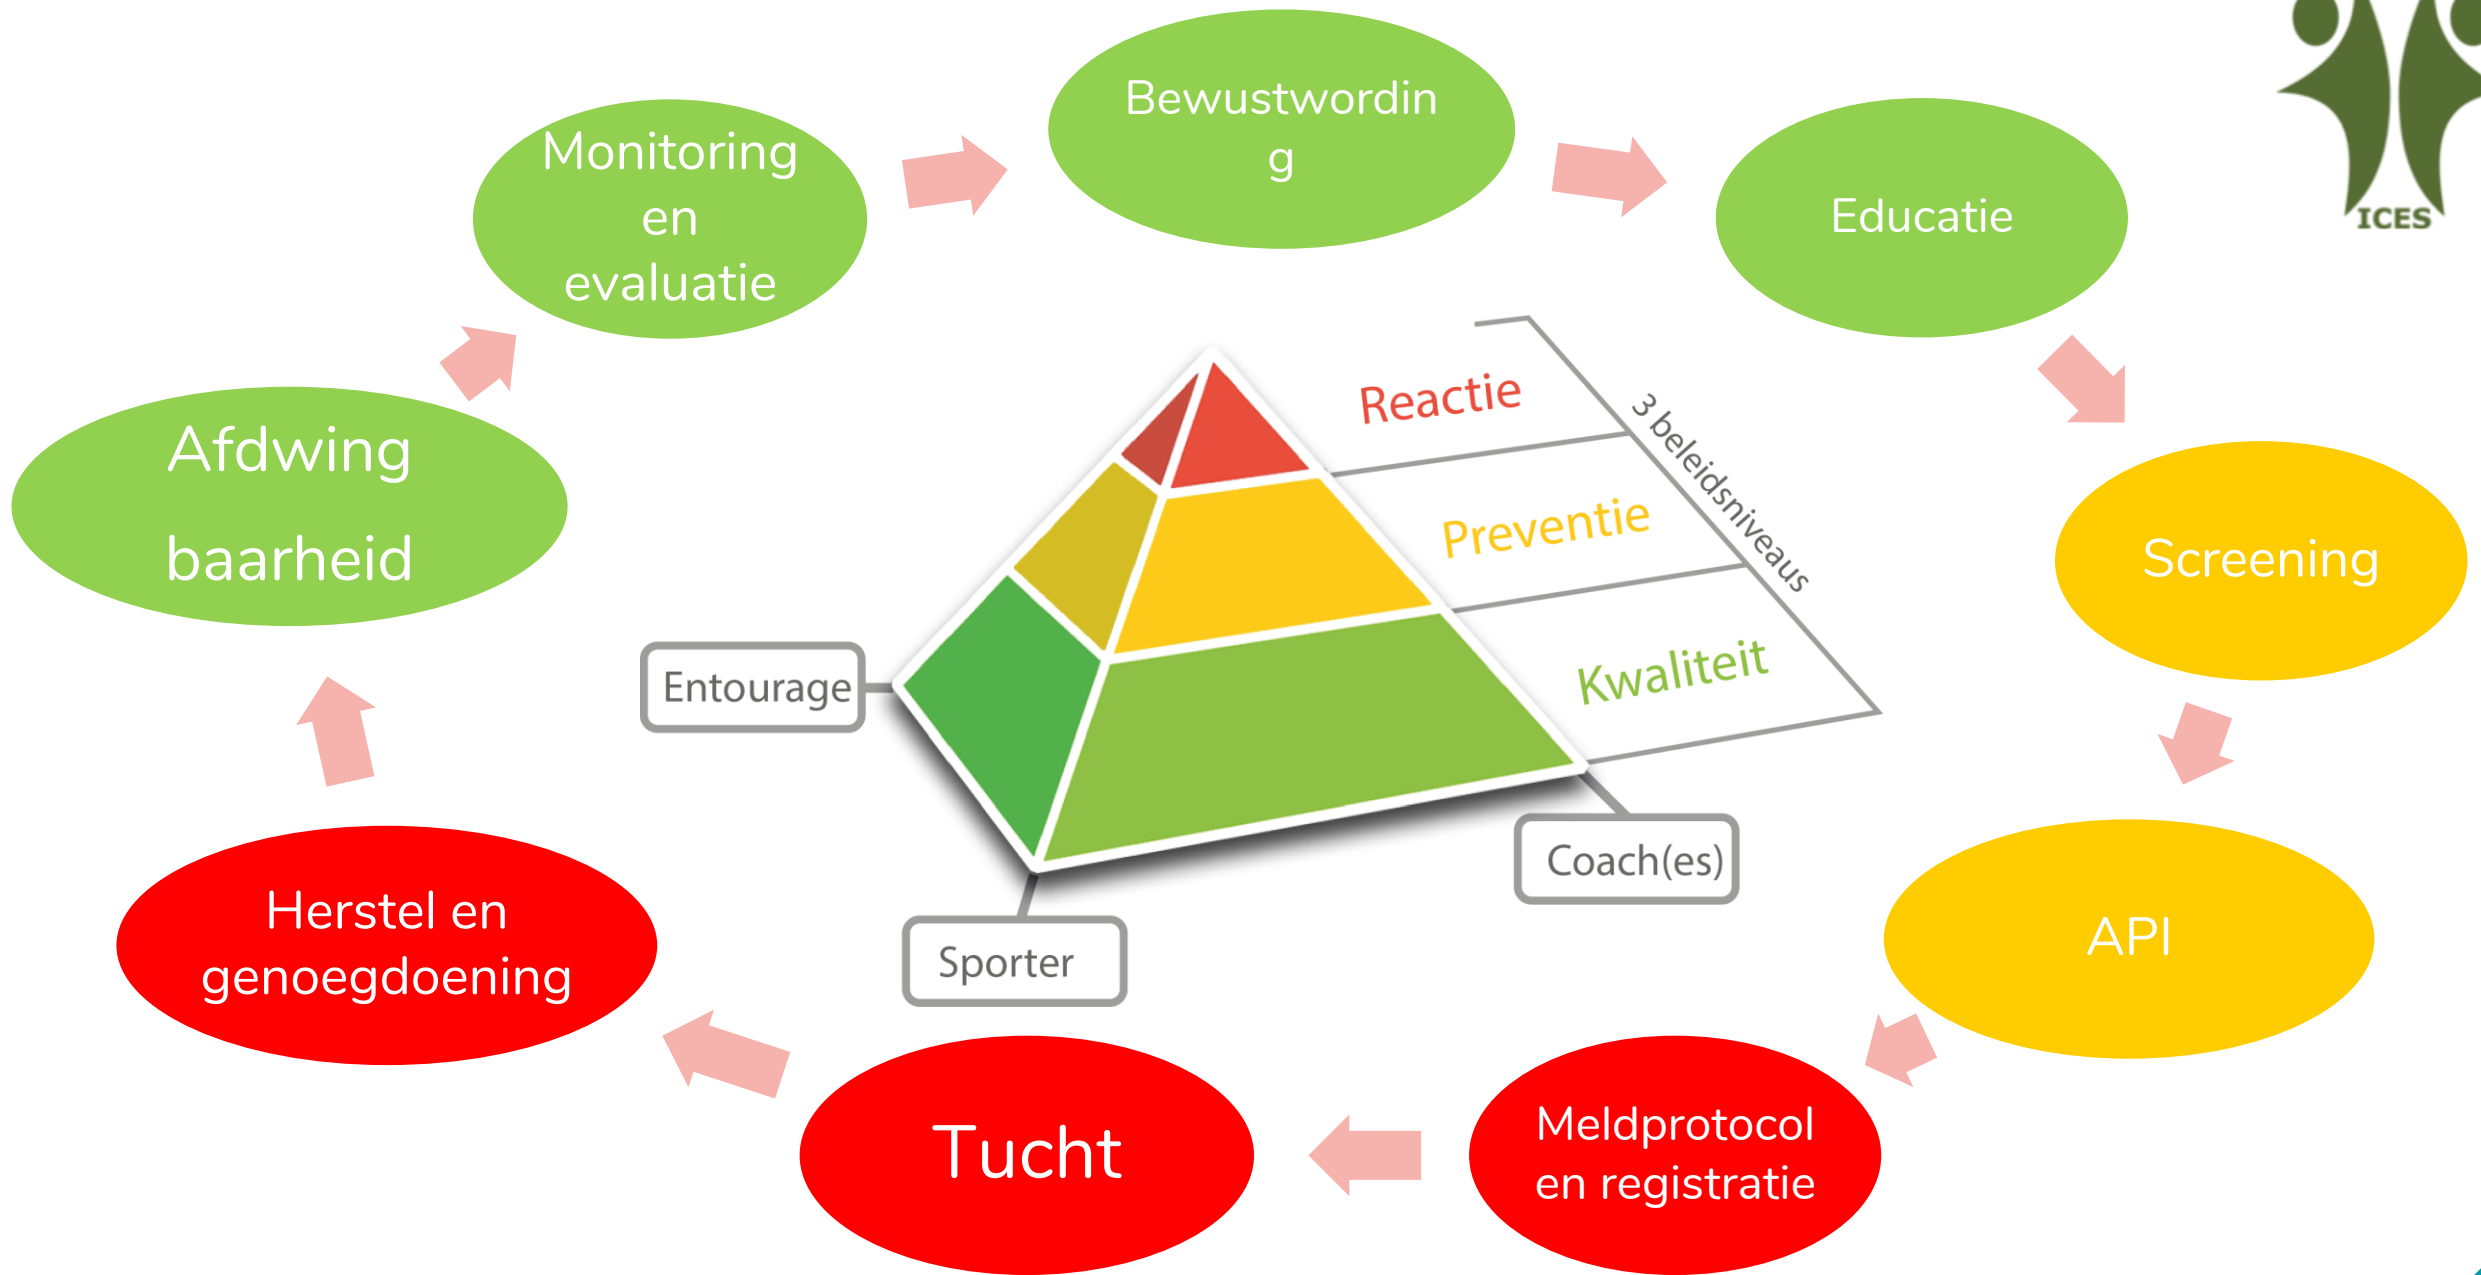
Monitoring en evaluatie

Bewustwording

Educatie

ICES

Reactie

Preventie

Kwaliteit

3 beleidsniveaus

Afdwingbaarheid

Screening

Entourage

Coach(es)

Sporter

API

Herstel en genoegdoening

Tucht

Meldprotocol en registratie